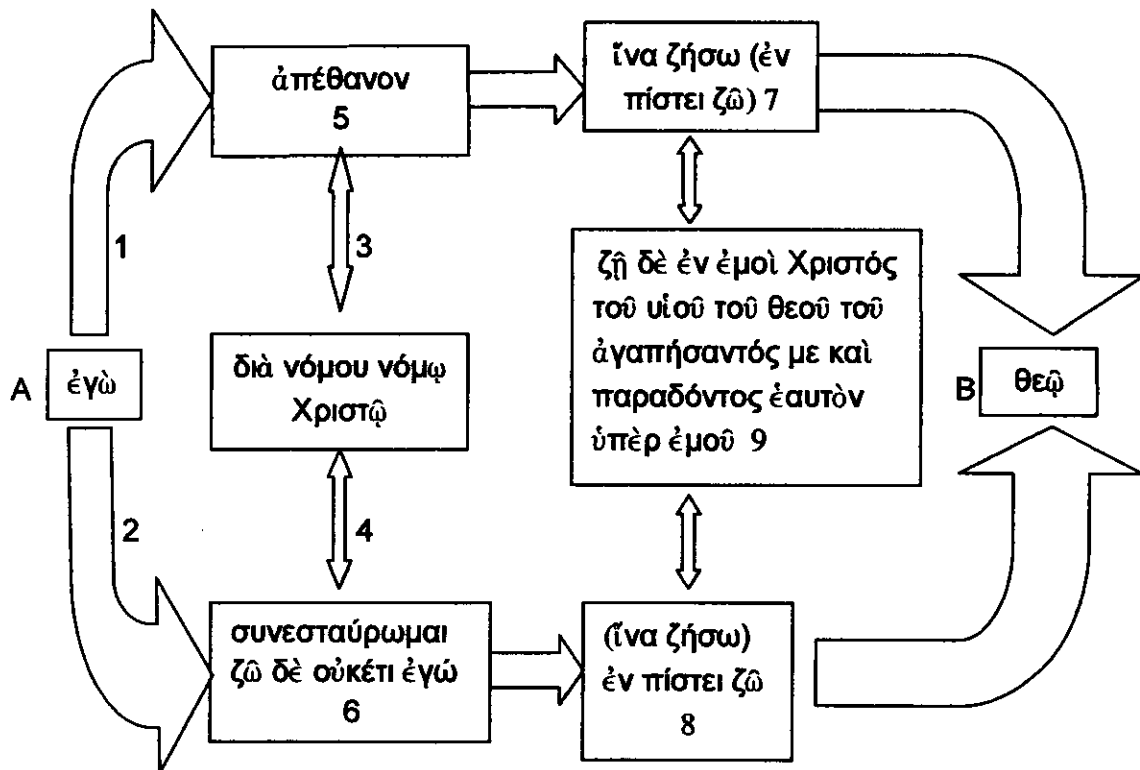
ἀπέθανον
5

ἵνα ζήσω (ἐν πίστει ζῶ) 7

1

3

ζῇ δὲ ἐν ἐμοὶ Χριστός τοῦ υἱοῦ τοῦ θεοῦ τοῦ ἀγαπήσαντός με καὶ παραδόντος ἑαυτὸν ὑπὲρ ἐμοῦ 9

A ἐγὼ

διὰ νόμου νόμῳ Χριστῷ

B θεῷ

2

4

συνεσταύρωμαι ζῶ δὲ οὐκέτι ἐγώ
6

(ἵνα ζήσω) ἐν πίστει ζῶ
8